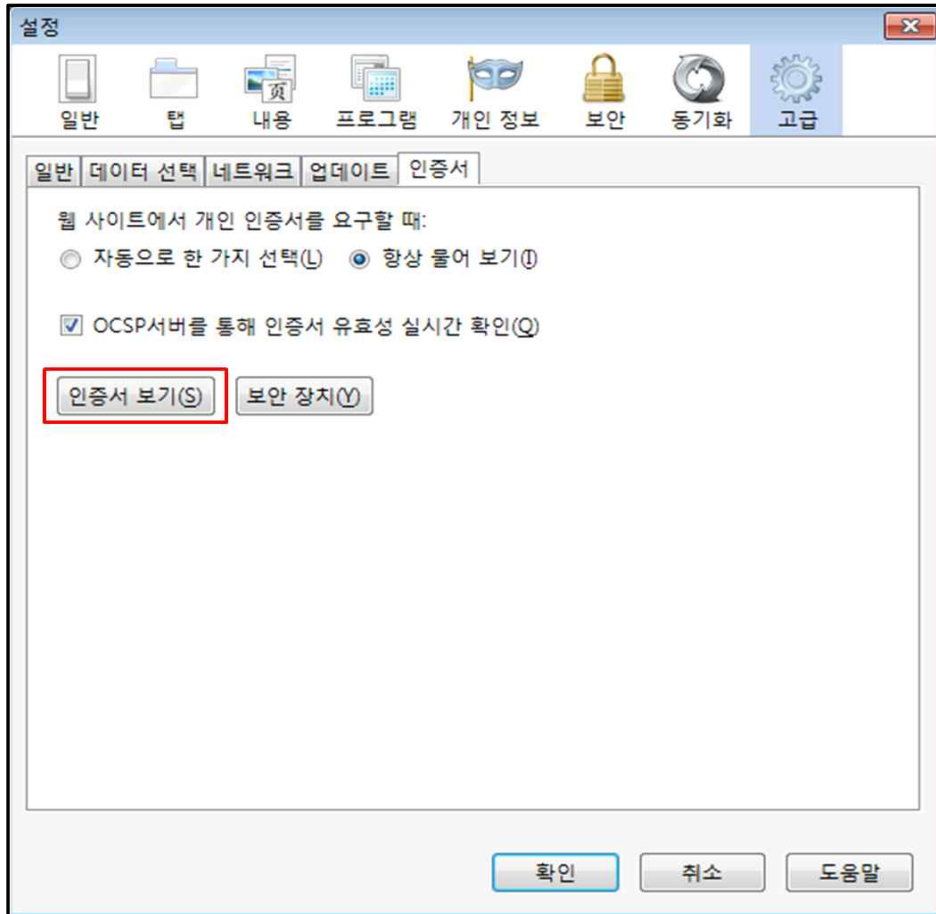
설정

일반 탭 내용 프로그램 개인 정보 보안 동기화 고급

일반 데이터 선택 네트워크 업데이트 인증서

웹 사이트에서 개인 인증서를 요구할 때:

자동으로 한 가지 선택(L) 항상 물어 보기(I)

OCSP서버를 통해 인증서 유효성 실시간 확인(Q)

인증서 보기(S) 보안 장치(Y)

확인 취소 도움말